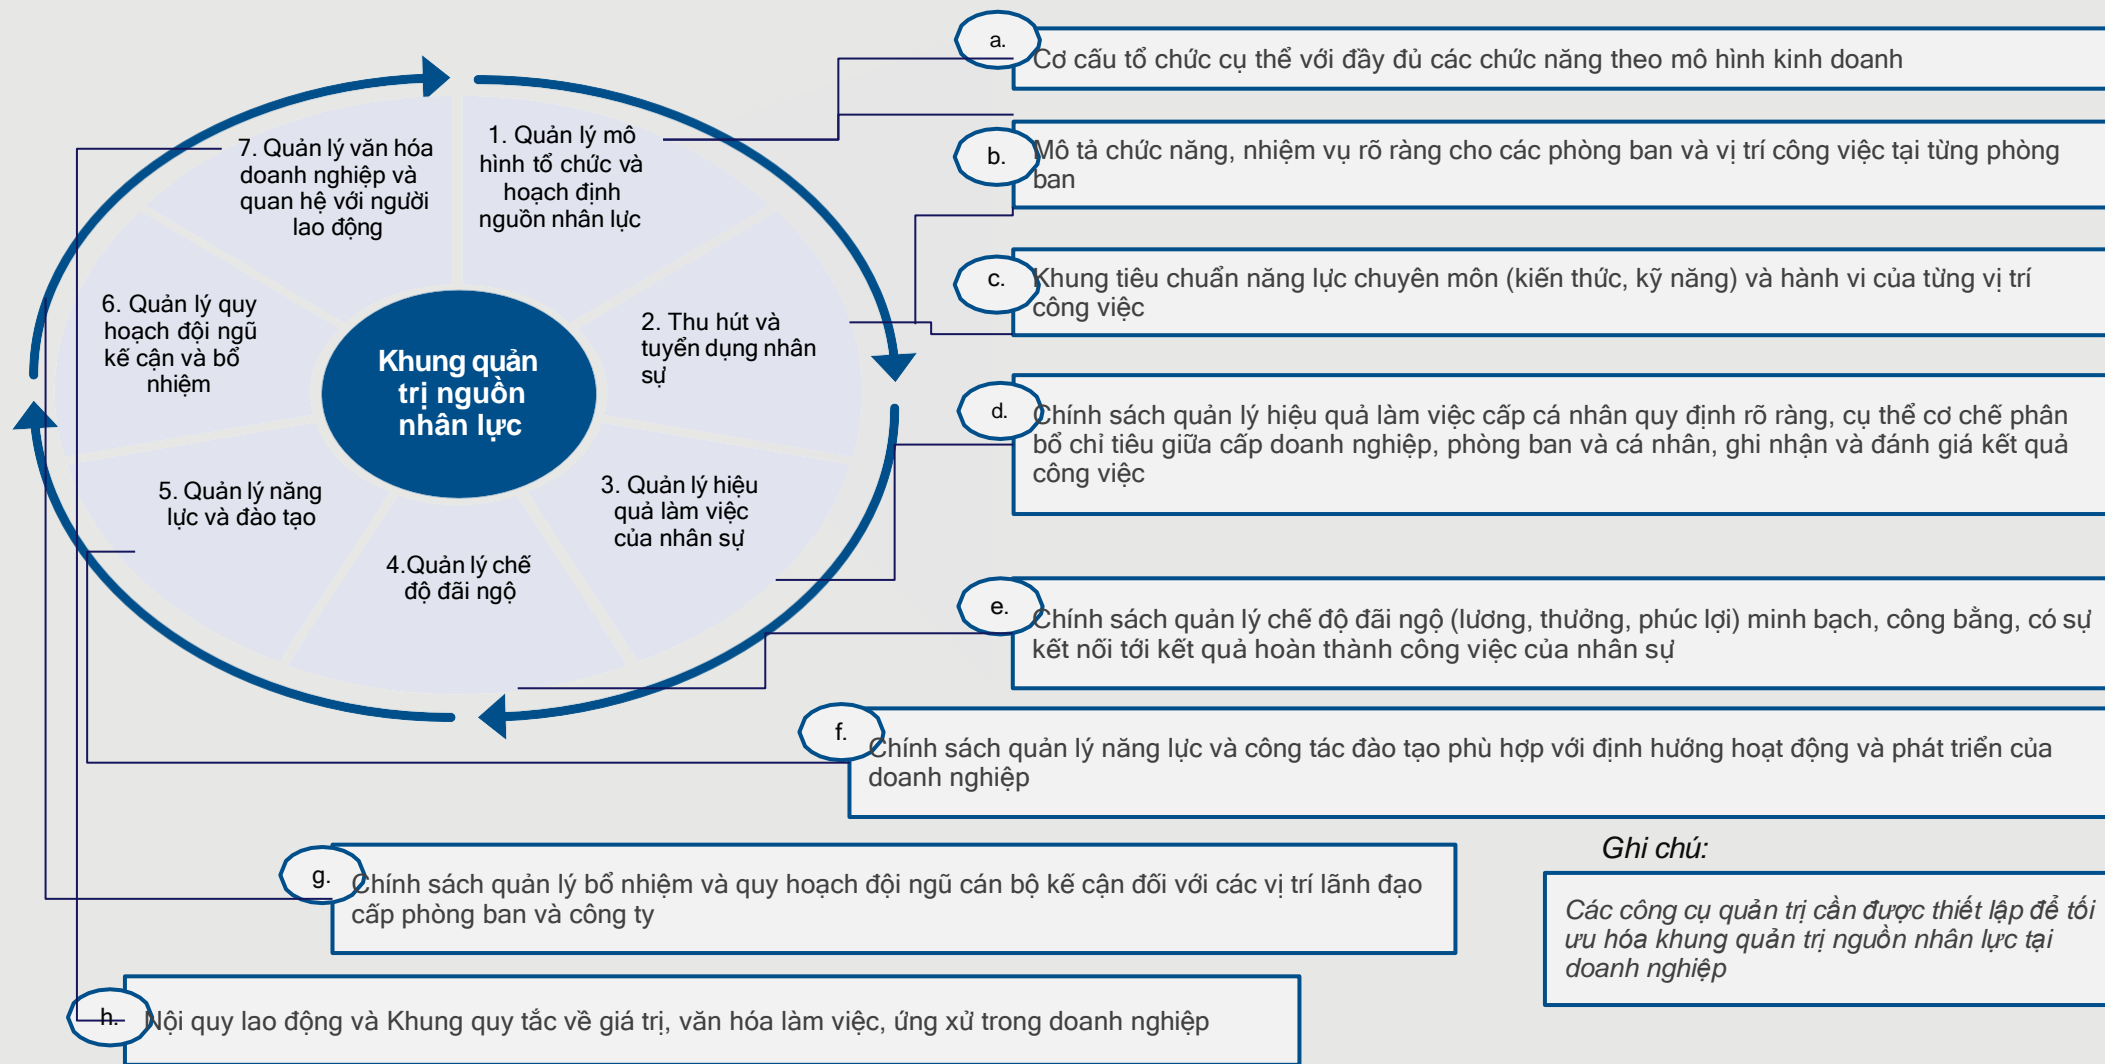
Khung quản trị nguồn nhân lực

1. Quản lý mô hình tổ chức và hoạch định nguồn nhân lực

2. Thu hút và tuyển dụng nhân sự

3. Quản lý hiệu quả làm việc của nhân sự

4.Quản lý chế độ đãi ngộ

5. Quản lý năng lực và đào tạo

6. Quản lý quy hoạch đội ngũ kế cận và bổ nhiệm

7. Quản lý văn hóa doanh nghiệp và quan hệ với người lao động

a. Cơ cấu tổ chức cụ thể với đầy đủ các chức năng theo mô hình kinh doanh

b. Mô tả chức năng, nhiệm vụ rõ ràng cho các phòng ban và vị trí công việc tại từng phòng ban

c. Khung tiêu chuẩn năng lực chuyên môn (kiến thức, kỹ năng) và hành vi của từng vị trí công việc

d. Chính sách quản lý hiệu quả làm việc cấp cá nhân quy định rõ ràng, cụ thể cơ chế phân bổ chỉ tiêu giữa cấp doanh nghiệp, phòng ban và cá nhân, ghi nhận và đánh giá kết quả công việc

e. Chính sách quản lý chế độ đãi ngộ (lương, thưởng, phúc lợi) minh bạch, công bằng, có sự kết nối tới kết quả hoàn thành công việc của nhân sự

f. Chính sách quản lý năng lực và công tác đào tạo phù hợp với định hướng hoạt động và phát triển của doanh nghiệp

g. Chính sách quản lý bổ nhiệm và quy hoạch đội ngũ cán bộ kế cận đối với các vị trí lãnh đạo cấp phòng ban và công ty

h. Nội quy lao động và Khung quy tắc về giá trị, văn hóa làm việc, ứng xử trong doanh nghiệp

Ghi chú:

Các công cụ quản trị cần được thiết lập để tối ưu hóa khung quản trị nguồn nhân lực tại doanh nghiệp